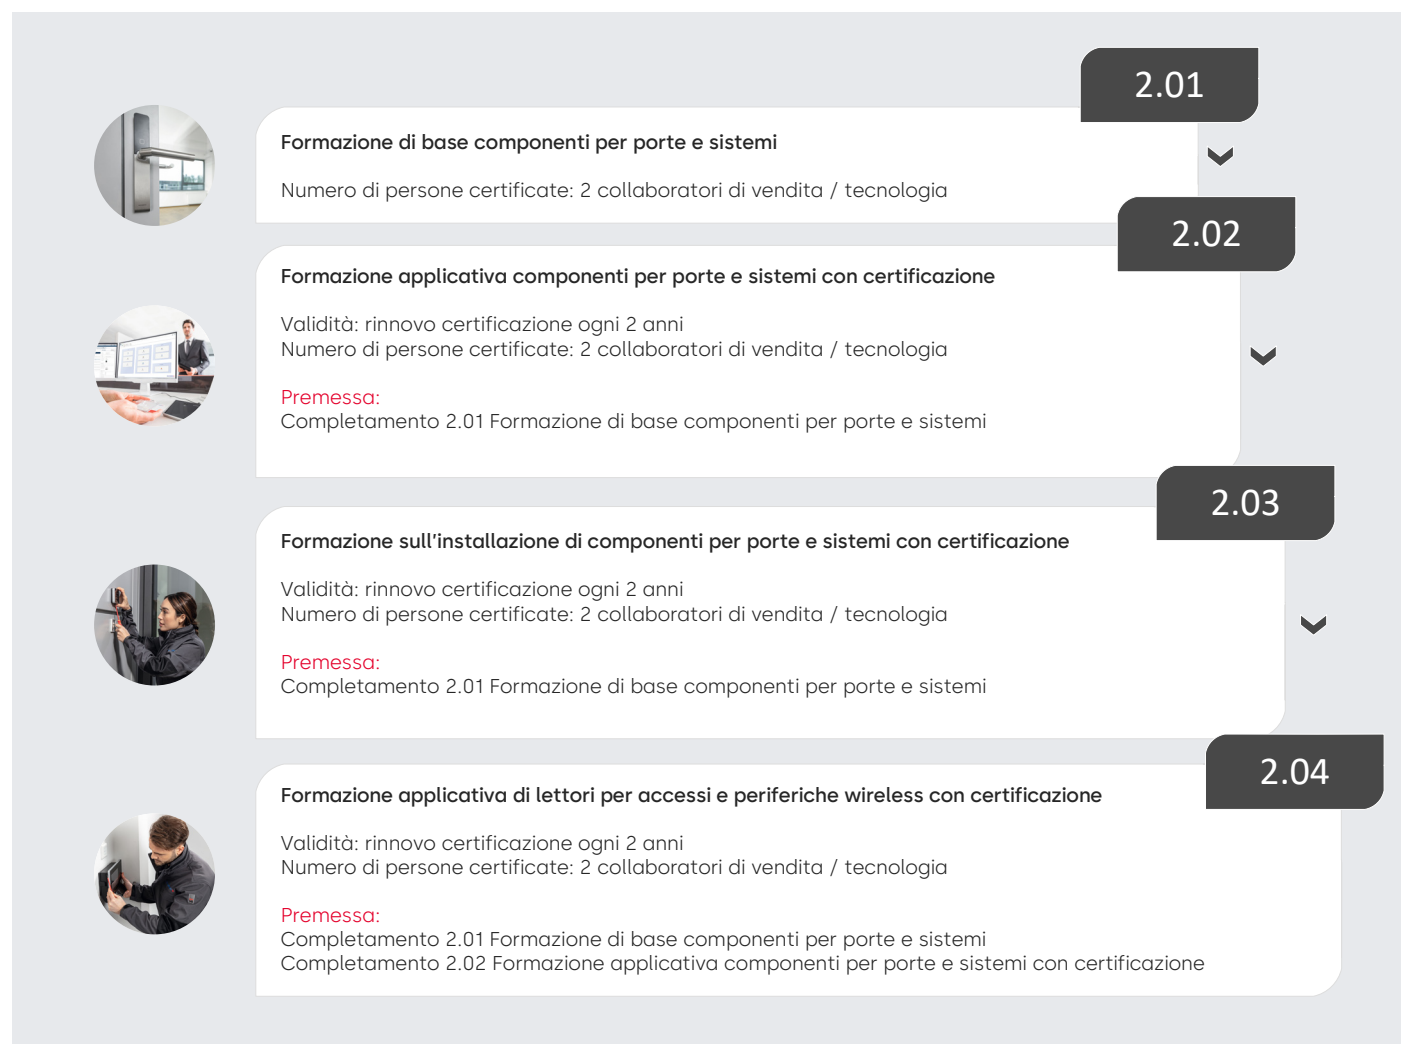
2.01

Formazione di base componenti per porte e sistemi

Numero di persone certificate: 2 collaboratori di vendita / tecnologia

2.02

Formazione applicativa componenti per porte e sistemi con certificazione

Validità: rinnovo certificazione ogni 2 anni
Numero di persone certificate: 2 collaboratori di vendita / tecnologia

Premessa:
Completamento 2.01 Formazione di base componenti per porte e sistemi

2.03

Formazione sull'installazione di componenti per porte e sistemi con certificazione

Validità: rinnovo certificazione ogni 2 anni
Numero di persone certificate: 2 collaboratori di vendita / tecnologia

Premessa:
Completamento 2.01 Formazione di base componenti per porte e sistemi

2.04

Formazione applicativa di lettori per accessi e periferiche wireless con certificazione

Validità: rinnovo certificazione ogni 2 anni
Numero di persone certificate: 2 collaboratori di vendita / tecnologia

Premessa:
Completamento 2.01 Formazione di base componenti per porte e sistemi
Completamento 2.02 Formazione applicativa componenti per porte e sistemi con certificazione